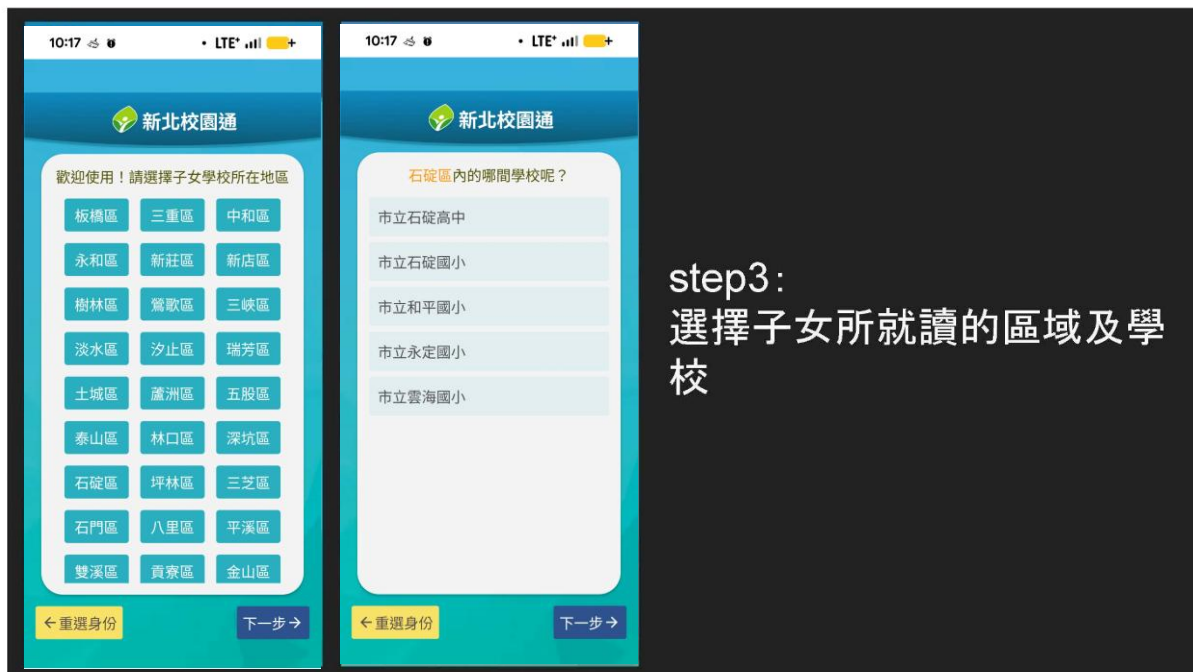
10:17 • LTE

新北校園通

歡迎使用！請選擇子女學校所在地區

| 板橋區 | 三重區 | 中和區 |
|---|---|---|
| 永和區 | 新莊區 | 新店區 |
| 樹林區 | 鶯歌區 | 三峽區 |
| 淡水區 | 汐止區 | 瑞芳區 |
| 土城區 | 蘆洲區 | 五股區 |
| 泰山區 | 林口區 | 深坑區 |
| 石碇區 | 坪林區 | 三芝區 |
| 石門區 | 八里區 | 平溪區 |
| 雙溪區 | 貢寮區 | 金山區 |

← 重選身份

下一步 →

10:17 • LTE

新北校園通

石碇區內的哪間學校呢？

市立石碇高中

市立石碇國小

市立和平國小

市立永定國小

市立雲海國小

← 重選身份

下一步 →

step3：
選擇子女所就讀的區域及學校